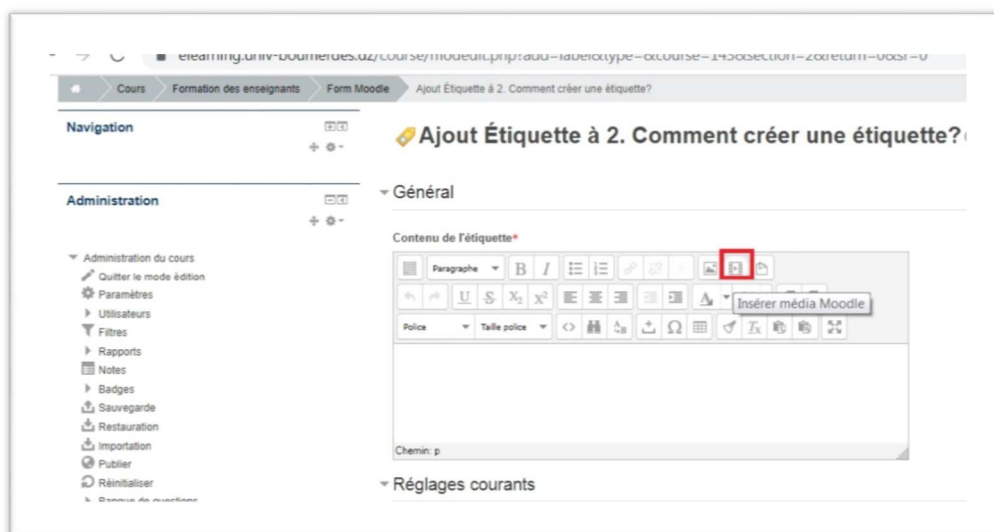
elearning.univ-boumerdes.dz/course/modedit.php?add=label&type=&course=145&section=2&return=0&sr=0

Cours Formation des enseignants Form Moodle Ajout Étiquette à 2. Comment créer une étiquette?

Navigation

Administration

Administration du cours
Quitter le mode édition
Paramètres
Utilisateurs
Filtres
Rapports
Notes
Badges
Sauvegarde
Restauration
Importation
Publier
Réinitialiser
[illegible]

Ajout Étiquette à 2. Comment créer une étiquette?

Général

Contenu de l'étiquette*

Paragraphe B I

U S $X_2$ $X^2$

Insérer média Moodle

Police Taille police

Chemin: p

Réglages courants